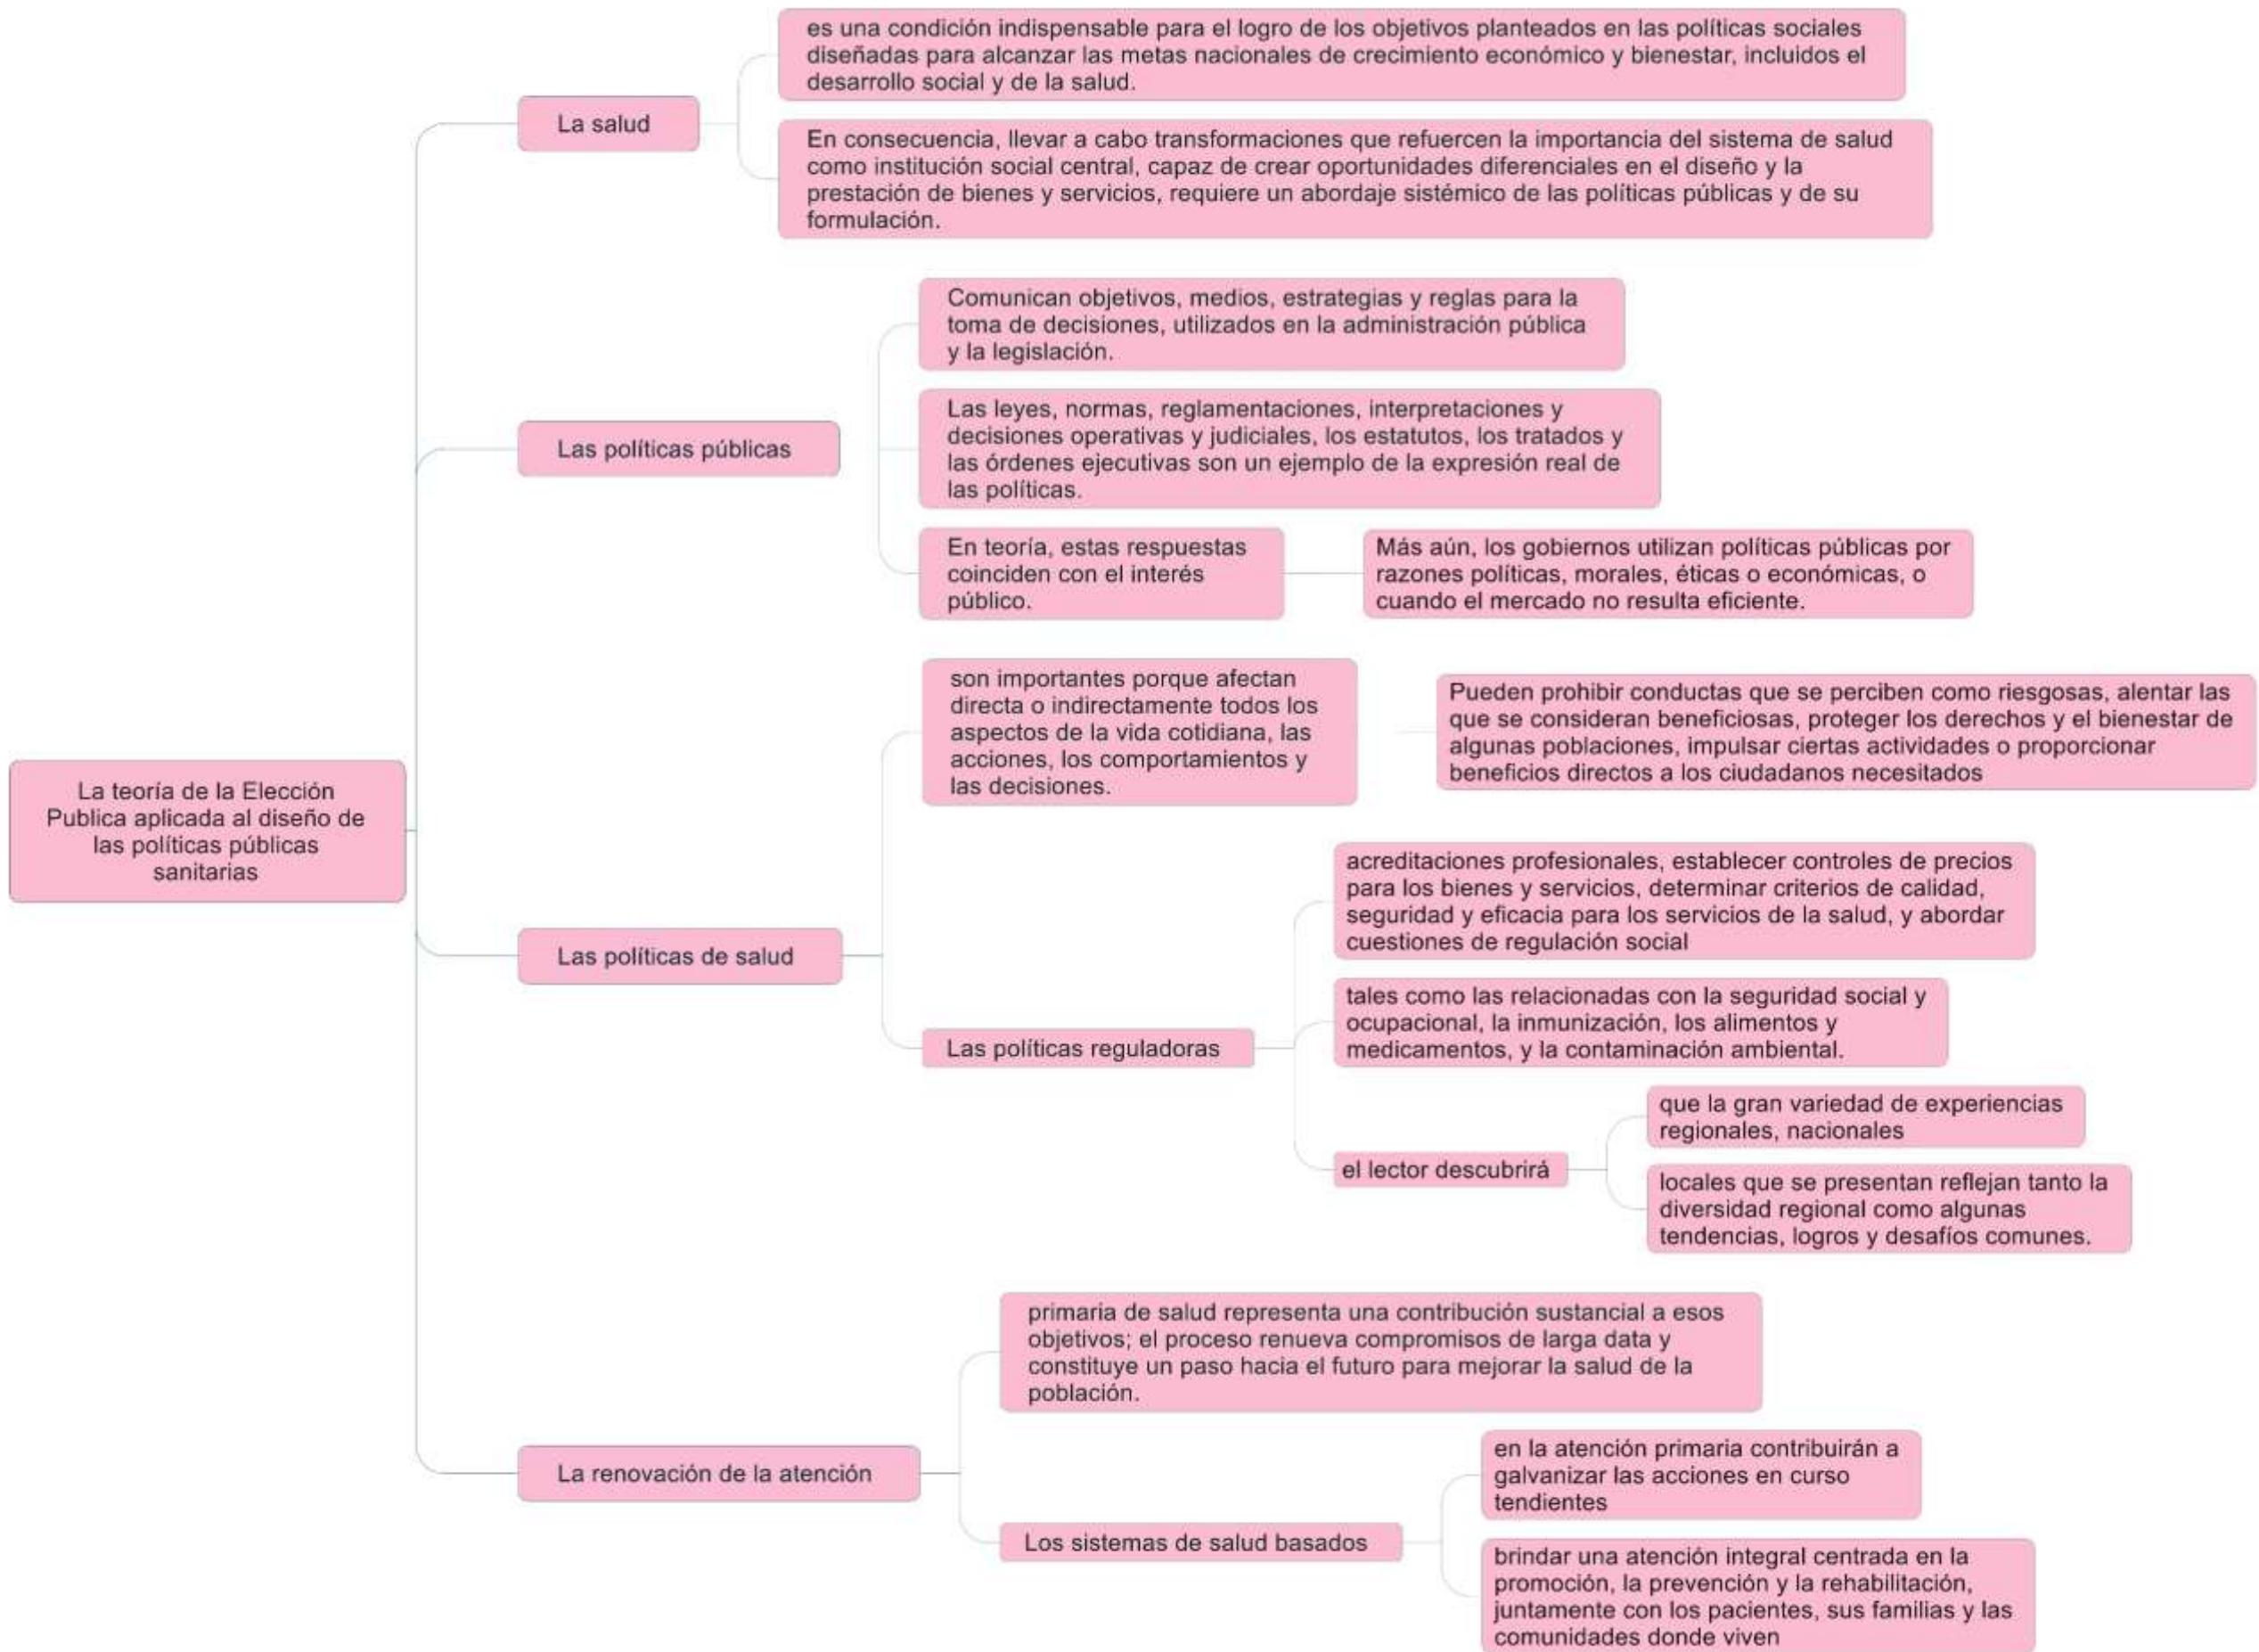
La teoría de la Elección Publica aplicada al diseño de las políticas públicas sanitarias

La salud

es una condición indispensable para el logro de los objetivos planteados en las políticas sociales diseñadas para alcanzar las metas nacionales de crecimiento económico y bienestar, incluidos el desarrollo social y de la salud.

En consecuencia, llevar a cabo transformaciones que refuercen la importancia del sistema de salud como institución social central, capaz de crear oportunidades diferenciales en el diseño y la prestación de bienes y servicios, requiere un abordaje sistémico de las políticas públicas y de su formulación.

Las políticas públicas

Comunican objetivos, medios, estrategias y reglas para la toma de decisiones, utilizados en la administración pública y la legislación.

Las leyes, normas, reglamentaciones, interpretaciones y decisiones operativas y judiciales, los estatutos, los tratados y las órdenes ejecutivas son un ejemplo de la expresión real de las políticas.

En teoría, estas respuestas coinciden con el interés público.

Más aún, los gobiernos utilizan políticas públicas por razones políticas, morales, éticas o económicas, o cuando el mercado no resulta eficiente.

Las políticas de salud

son importantes porque afectan directa o indirectamente todos los aspectos de la vida cotidiana, las acciones, los comportamientos y las decisiones.

Pueden prohibir conductas que se perciben como riesgosas, alentar las que se consideran beneficiosas, proteger los derechos y el bienestar de algunas poblaciones, impulsar ciertas actividades o proporcionar beneficios directos a los ciudadanos necesitados

Las políticas reguladoras

acreditaciones profesionales, establecer controles de precios para los bienes y servicios, determinar criterios de calidad, seguridad y eficacia para los servicios de la salud, y abordar cuestiones de regulación social

tales como las relacionadas con la seguridad social y ocupacional, la inmunización, los alimentos y medicamentos, y la contaminación ambiental.

el lector descubrirá

que la gran variedad de experiencias regionales, nacionales

locales que se presentan reflejan tanto la diversidad regional como algunas tendencias, logros y desafíos comunes.

La renovación de la atención

primaria de salud representa una contribución sustancial a esos objetivos; el proceso renueva compromisos de larga data y constituye un paso hacia el futuro para mejorar la salud de la población.

Los sistemas de salud basados

en la atención primaria contribuirán a galvanizar las acciones en curso tendientes

brindar una atención integral centrada en la promoción, la prevención y la rehabilitación, juntamente con los pacientes, sus familias y las comunidades donde viven